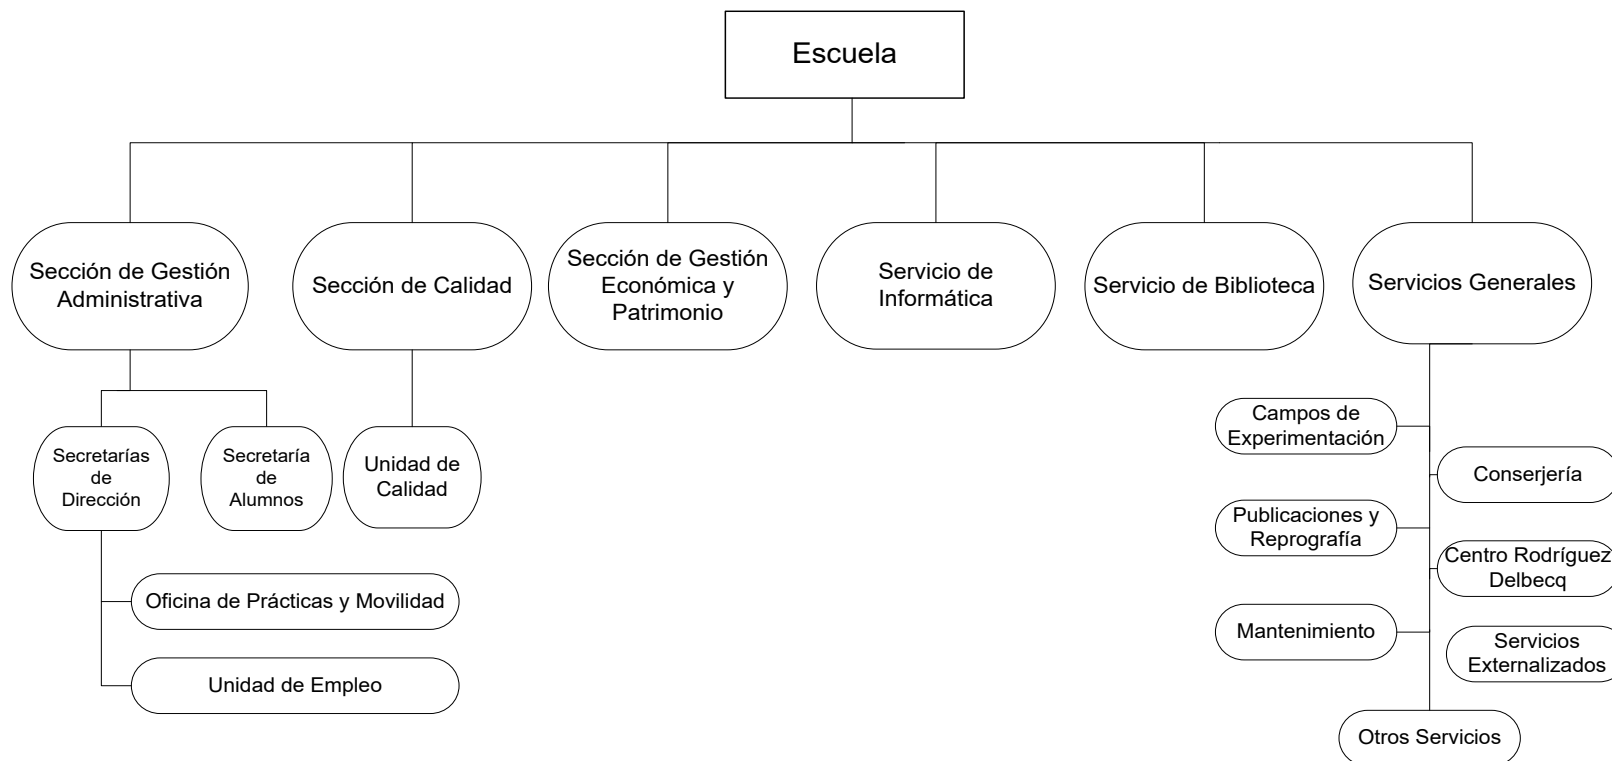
Escuela

Sección de Gestión Administrativa

Sección de Calidad

Sección de Gestión Económica y Patrimonio

Servicio de Informática

Servicio de Biblioteca

Servicios Generales

Secretarías de Dirección

Secretaría de Alumnos

Unidad de Calidad

Oficina de Prácticas y Movilidad

Unidad de Empleo

Campos de Experimentación

Conserjería

Publicaciones y Reprografía

Centro Rodríguez Delbecq

Mantenimiento

Servicios Externalizados

Otros Servicios